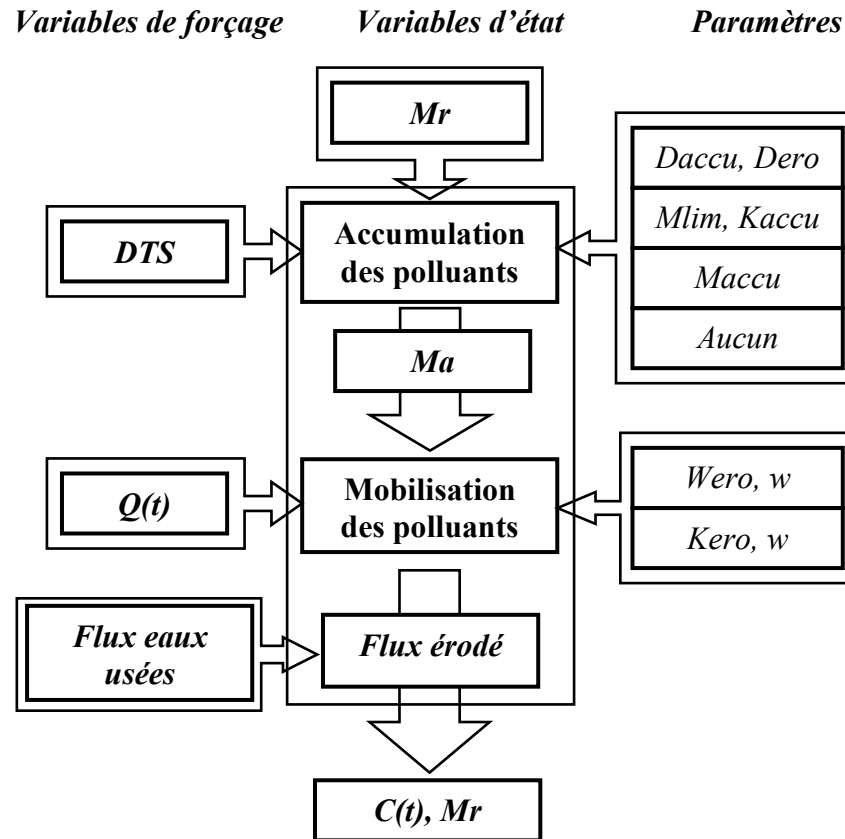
Variables de forçage Variables d'état Paramètres

Mr

DTS

Accumulation des polluants

Daccu, Dero

Mlim, Kaccu

Maccu

Aucun

Ma

Q(t)

Mobilisation des polluants

Wero, w

Kero, w

Flux eaux usées

Flux érodé

C(t), Mr